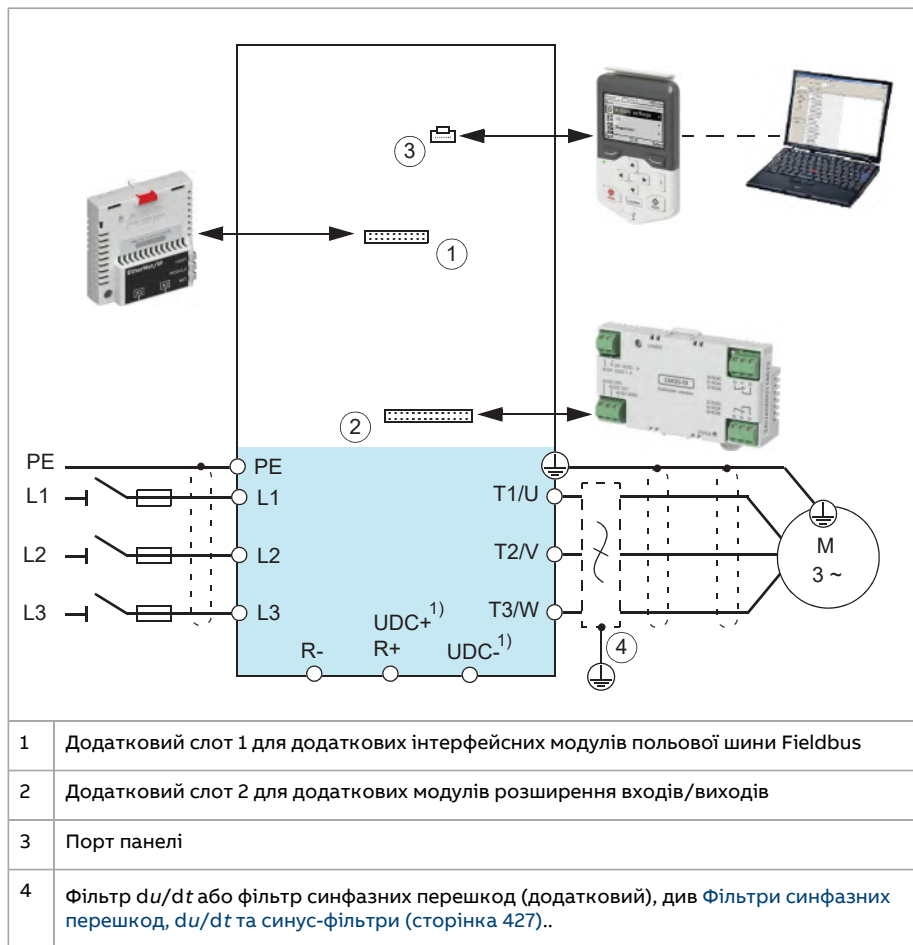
3

1

2

PE
L1
L2
L3

PE
L1
L2
L3

R-
UDC+$^{1)}$
R+
UDC-$^{1)}$

T1/U
T2/V
T3/W

M
3 ~

4

| 1 | Додатковий слот 1 для додаткових інтерфейсних модулів польової шини Fieldbus |
|---|---|
| 2 | Додатковий слот 2 для додаткових модулів розширення входів/виходів |
| 3 | Порт панелі |
| 4 | Фільтр d$u$/d$t$ або фільтр синфазних перешкод (додатковий), див Фільтри синфазних перешкод, d$u$/d$t$ та синус-фільтри (сторінка 427).. |